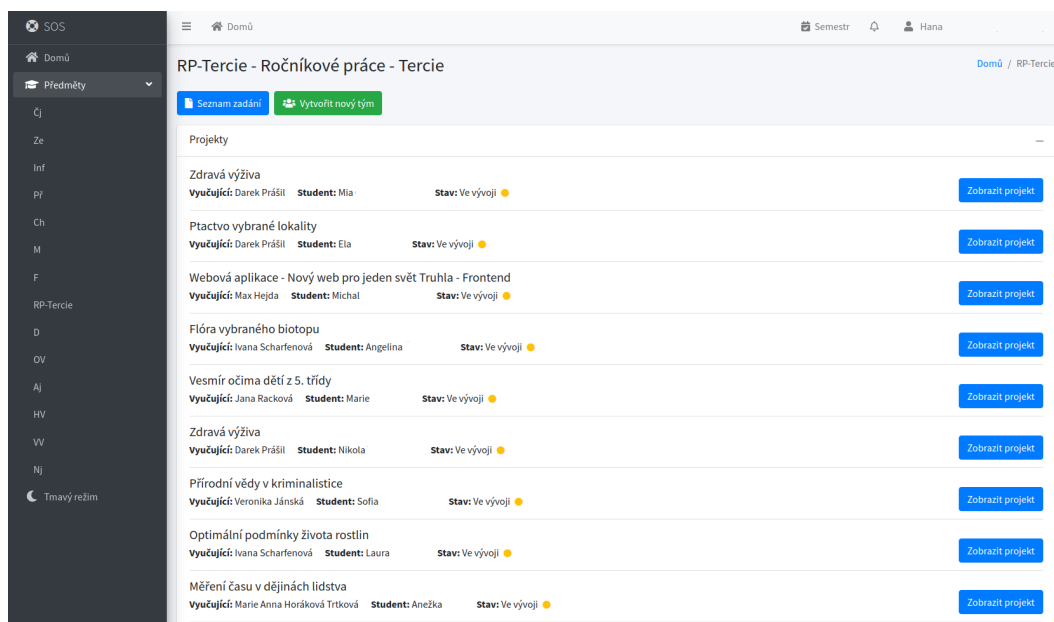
SOS

Domů

Předměty

Čj

Ze

Inf

Př

Ch

M

F

RP-Tercie

D

OV

Aj

HV

VV

Nj

Tmavý režim

Domů

Semestr

Hana

RP-Tercie - Ročníkové práce - Tercie

Domů / RP-Tercie

Seznam zadání

Vytvořit nový tým

Projekty

Zdravá výživa
Vyučující: Darek Prášil Student: Mia Stav: Ve vývoji
Zobrazit projekt

Ptactvo vybrané lokality
Vyučující: Darek Prášil Student: Ela Stav: Ve vývoji
Zobrazit projekt

Webová aplikace - Nový web pro jeden svět Truhla - Frontend
Vyučující: Max Hejda Student: Michal Stav: Ve vývoji
Zobrazit projekt

Flóra vybraného biotopu
Vyučující: Ivana Scharfenová Student: Angelina Stav: Ve vývoji
Zobrazit projekt

Vesmír očima dětí z 5. třídy
Vyučující: Jana Racková Student: Marie Stav: Ve vývoji
Zobrazit projekt

Zdravá výživa
Vyučující: Darek Prášil Student: Nikola Stav: Ve vývoji
Zobrazit projekt

Přírodní vědy v kriminalistice
Vyučující: Veronika Jánská Student: Sofia Stav: Ve vývoji
Zobrazit projekt

Optimální podmínky života rostlin
Vyučující: Ivana Scharfenová Student: Laura Stav: Ve vývoji
Zobrazit projekt

Měření času v dějinách lidstva
Vyučující: Marie Anna Horáková Trtková Student: Anežka Stav: Ve vývoji
Zobrazit projekt